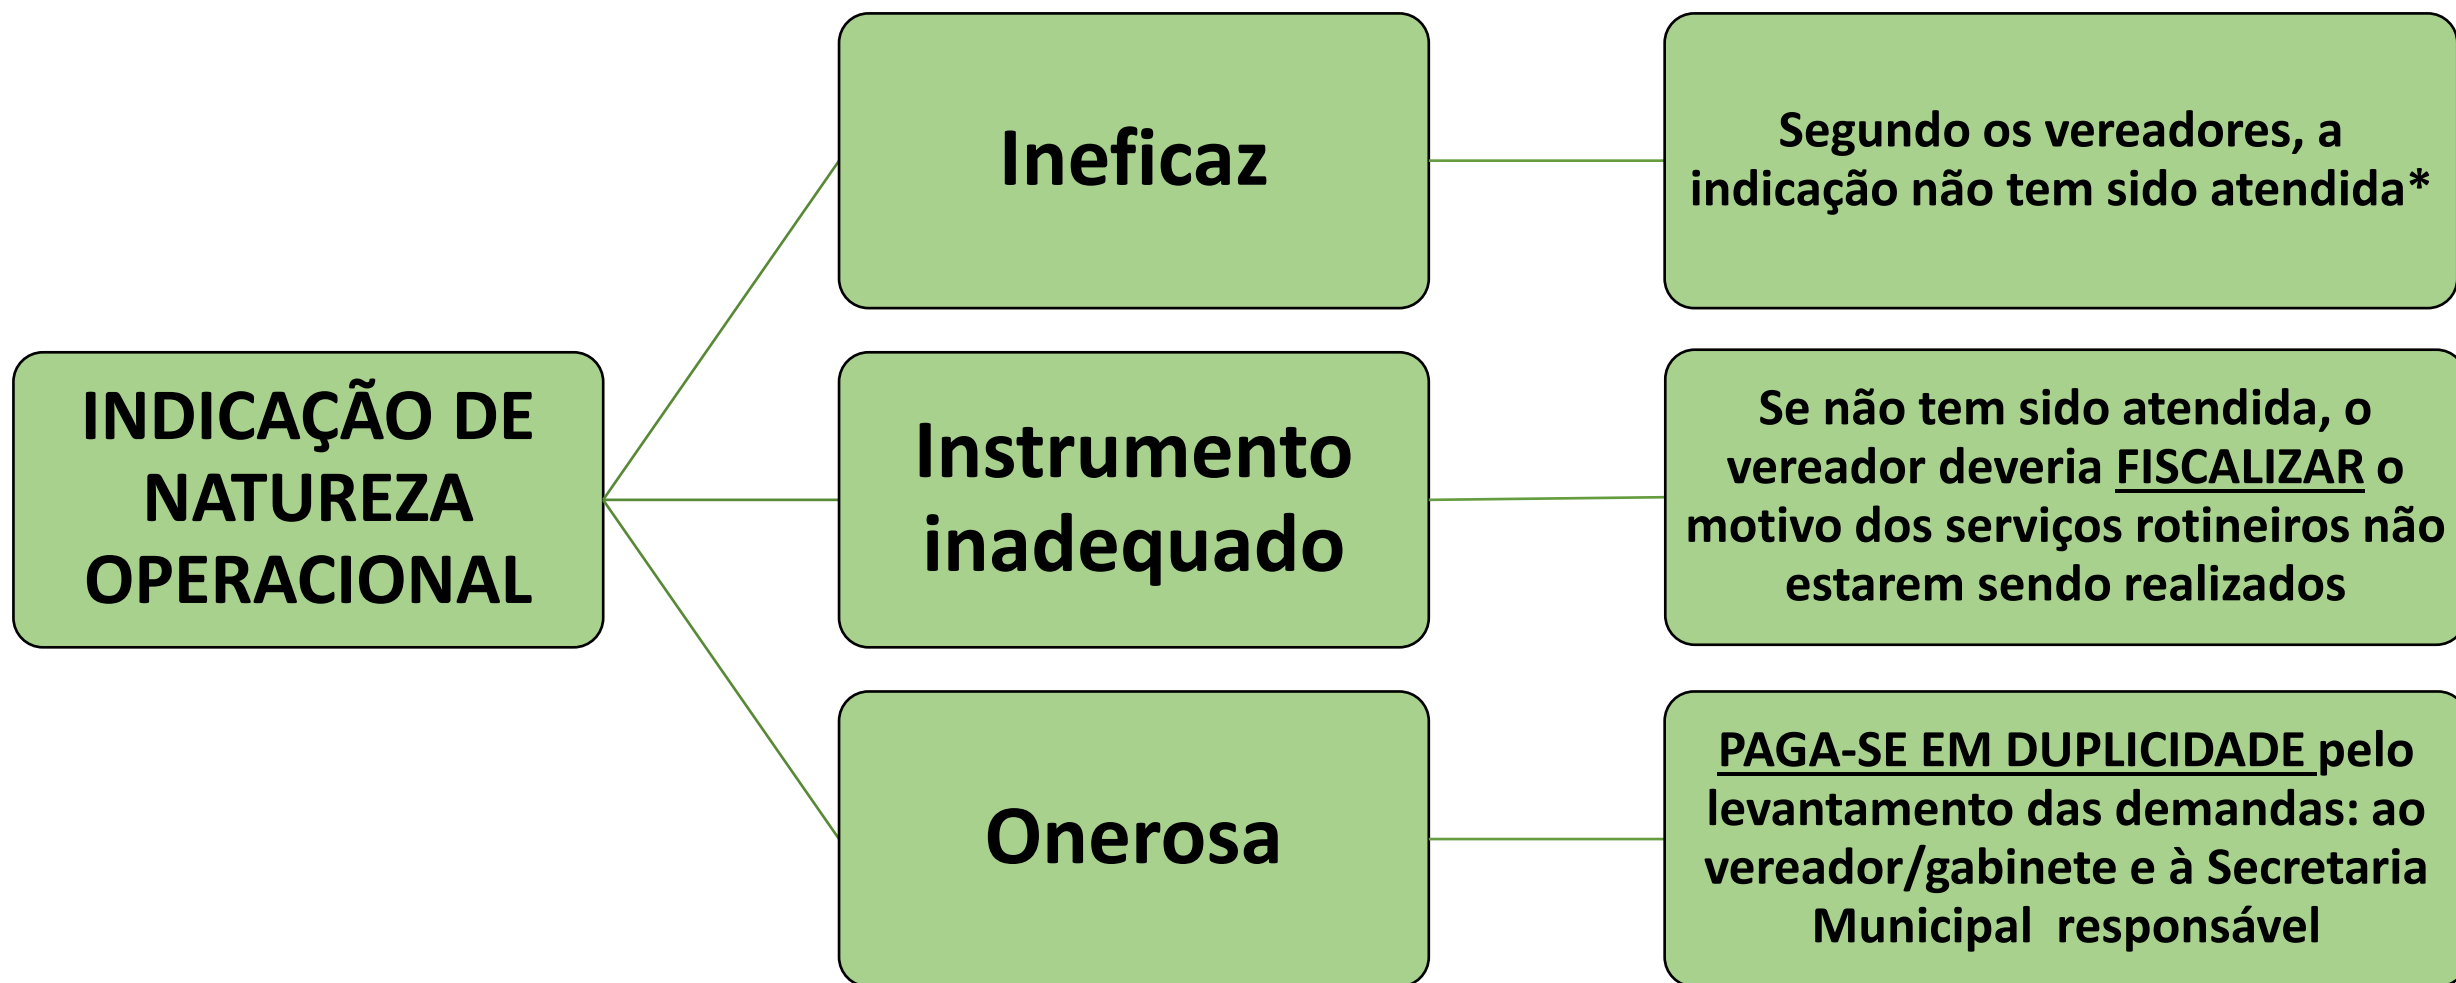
INDICAÇÃO DE NATUREZA OPERACIONAL

Ineficaz

Segundo os vereadores, a indicação não tem sido atendida*

Instrumento inadequado

Se não tem sido atendida, o vereador deveria FISCALIZAR o motivo dos serviços rotineiros não estarem sendo realizados

Onerosa

PAGA-SE EM DUPLICIDADE pelo levantamento das demandas: ao vereador/gabinete e à Secretaria Municipal responsável